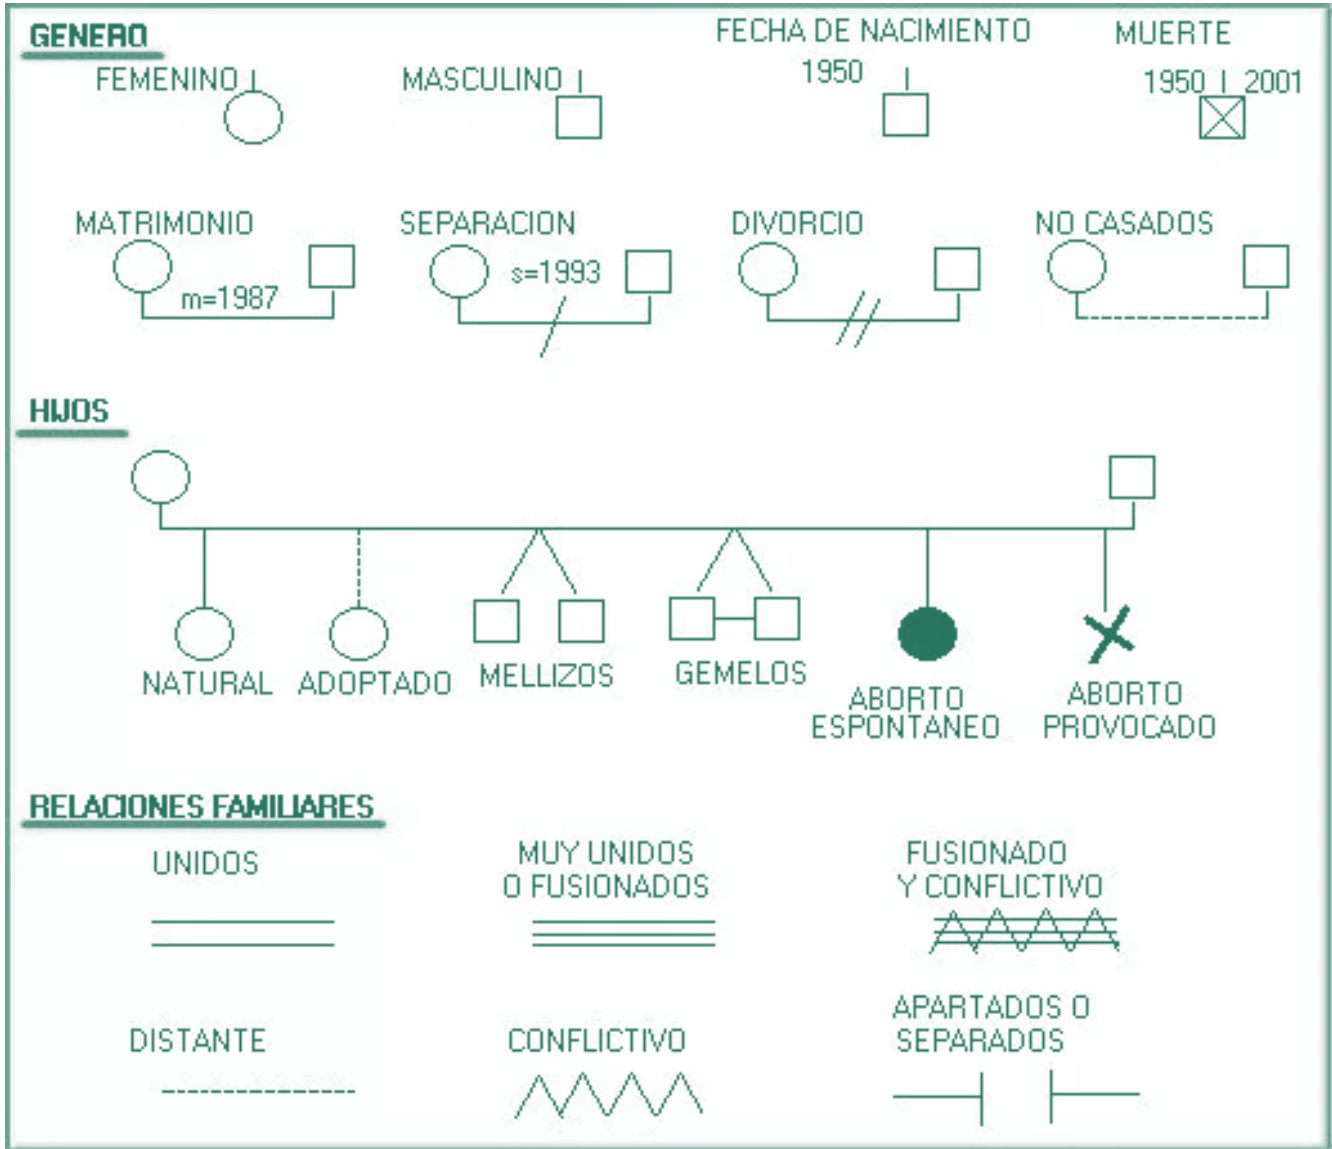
GENERO

FEMENINO

MASCULINO

FECHA DE NACIMIENTO

1950

MUERTE

1950 2001

MATRIMONIO

m=1987

SEPARACION

s=1993

DIVORCIO

NO CASADOS

HIJOS

NATURAL

ADOPTADO

MELLIZOS

GEMELOS

ABORTO ESPONTANEO

ABORTO PROVOCADO

RELACIONES FAMILIARES

UNIDOS

MUY UNIDOS O FUSIONADOS

FUSIONADO Y CONFLICTIVO

DISTANTE

CONFLICTIVO

APARTADOS O SEPARADOS